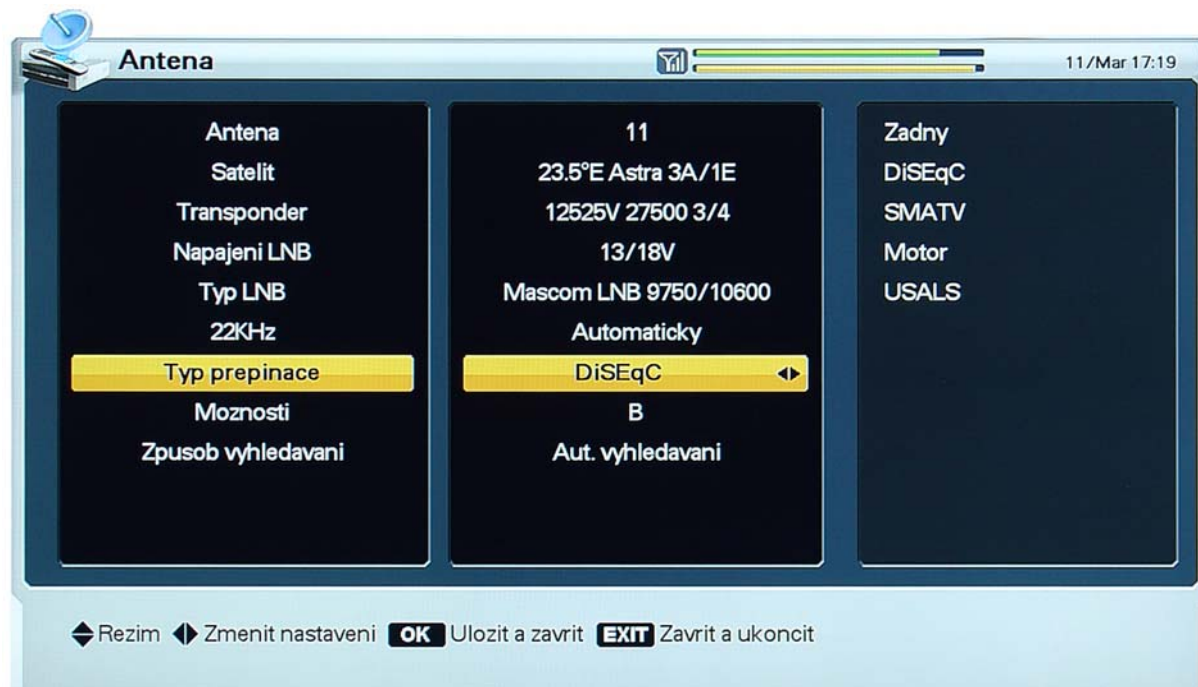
Antena

11/Mar 17:19

Antena
Satelit
Transponder
Napajeni LNB
Typ LNB
22KHz
Typ prepinace
Moznosti
Zpusob vyhledavani

11
23.5°E Astra 3A/1E
12525V 27500 3/4
13/18V
Mascom LNB 9750/10600
Automaticky
DiSEqC
B
Aut. vyhledavani

Zadny
DiSEqC
SMATV
Motor
USALS

Rezim Zmenit nastaveni OK Ulozit a zavrit EXIT Zavrit a ukoncit